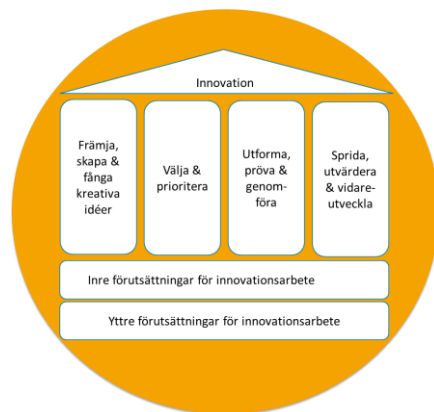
Innovation

Främja, skapa & fånga kreativa idéer

Välja & prioritera

Utforma, pröva & genomföra

Sprida, utvärdera & vidareutveckla

Inre förutsättningar för innovationsarbete

Yttre förutsättningar för innovationsarbete